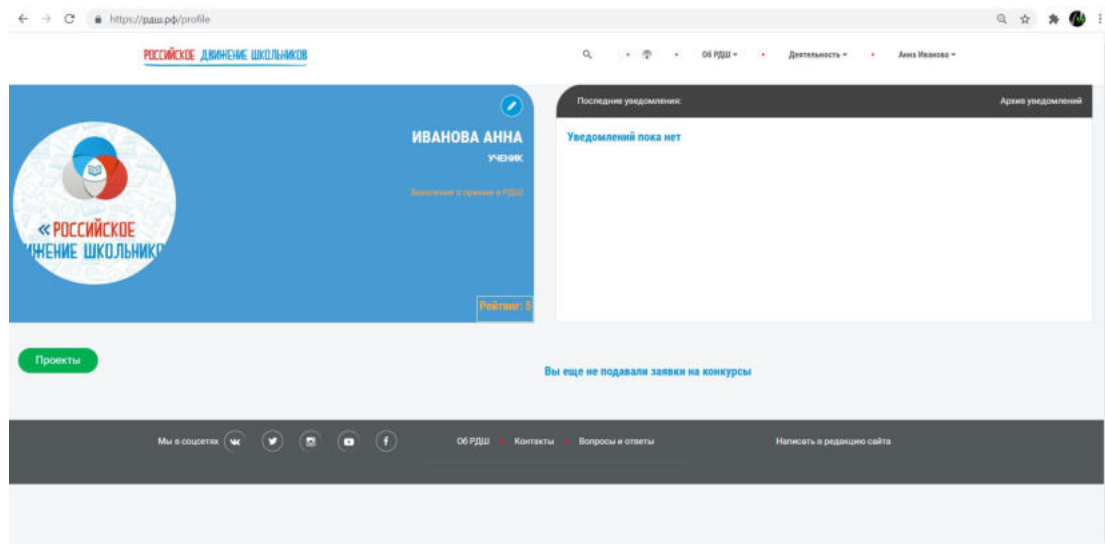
https://рдш.рф/profile

РОССИЙСКОЕ ДВИЖЕНИЕ ШКОЛЬНИКОВ

Об РДШ ▾ Деятельность ▾ Анна Иванова ▾

«РОССИЙСКОЕ
ИЖЕНИЕ ШКОЛЬНИК

ИВАНОВА АННА
УЧЕНИК

Заявление о приеме в РДШ

Рейтинг: 5

Последние уведомления:
Архив уведомлений

Уведомлений пока нет

Проекты

Вы еще не подавали заявки на конкурсы

Мы в соцсетях

Об РДШ Контакты Вопросы и ответы

Написать в редакцию сайта